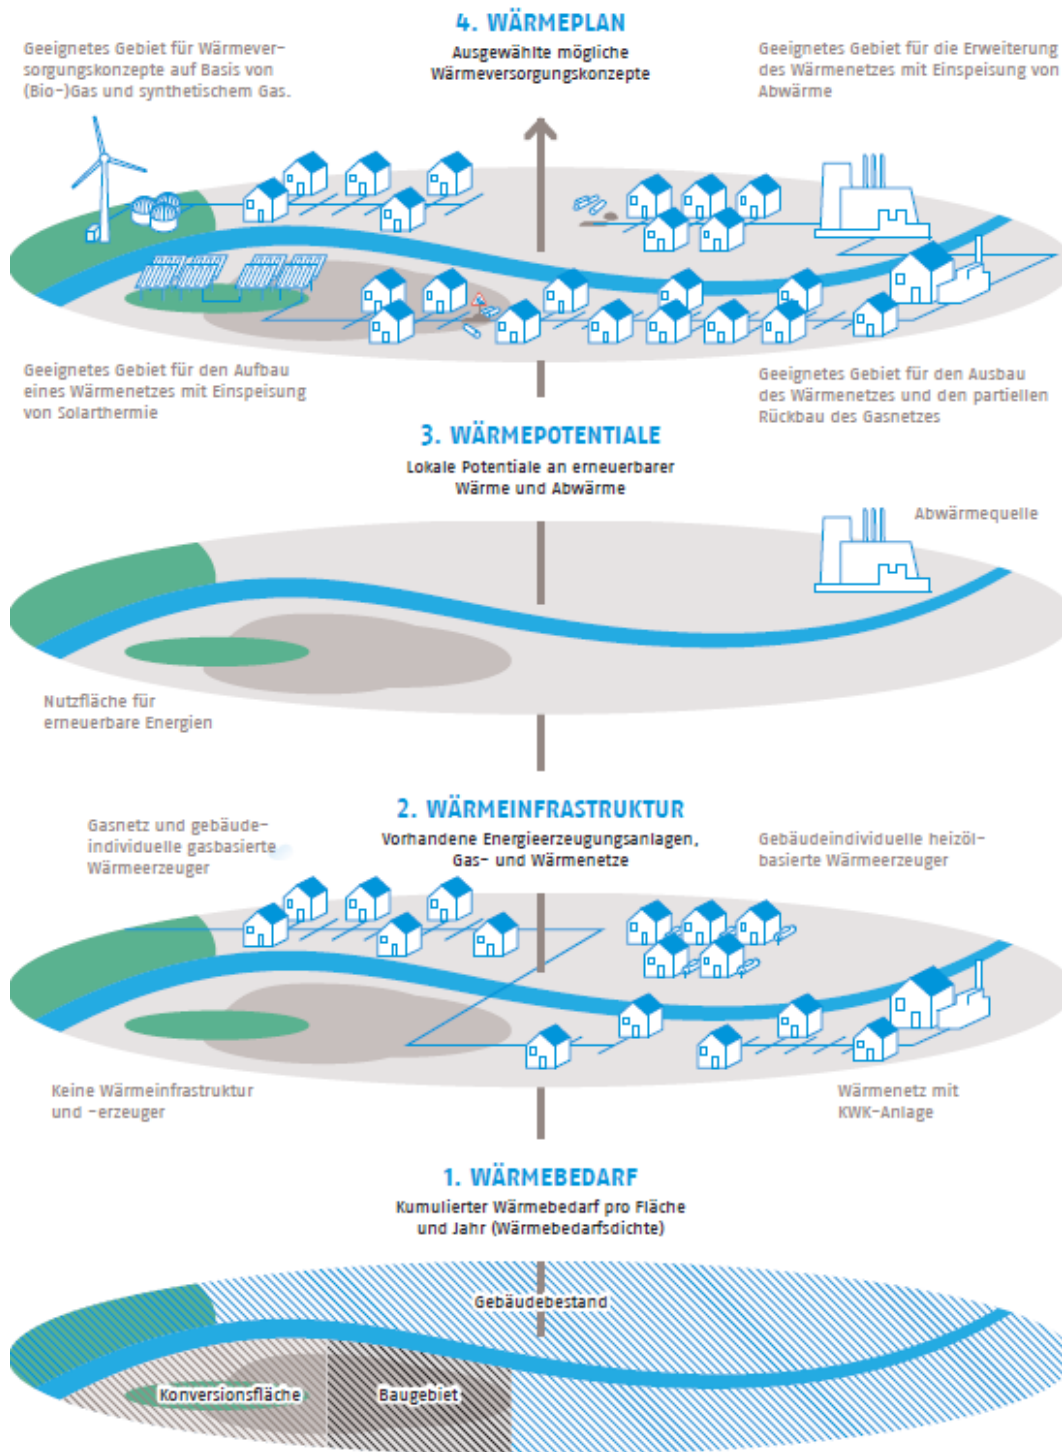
4. WÄRMEPLAN
Ausgewählte mögliche Wärmeversorgungskonzepte

Geeignetes Gebiet für Wärmeversorgungskonzepte auf Basis von (Bio-)Gas und synthetischem Gas.

Geeignetes Gebiet für die Erweiterung des Wärmenetzes mit Einspeisung von Abwärme

Geeignetes Gebiet für den Aufbau eines Wärmenetzes mit Einspeisung von Solarthermie

Geeignetes Gebiet für den Ausbau des Wärmenetzes und den partiellen Rückbau des Gasnetzes

3. WÄRMEPOTENTIALE
Lokale Potentiale an erneuerbarer Wärme und Abwärme

Abwärmequelle

Nutzfläche für erneuerbare Energien

2. WÄRMEINFRASTRUKTUR
Vorhandene Energieerzeugungsanlagen, Gas- und Wärmenetze

Gasnetz und gebäudeindividuelle gasbasierte Wärmeerzeuger

Gebäudeindividuelle heizölbasierte Wärmeerzeuger

Keine Wärmeinfrastruktur und -erzeuger

Wärmenetz mit KWK-Anlage

1. WÄRMEBEDARF
Kumulierter Wärmebedarf pro Fläche und Jahr (Wärmebedarfsdichte)

Gebäudebestand

Konversionsfläche

Baugebiet